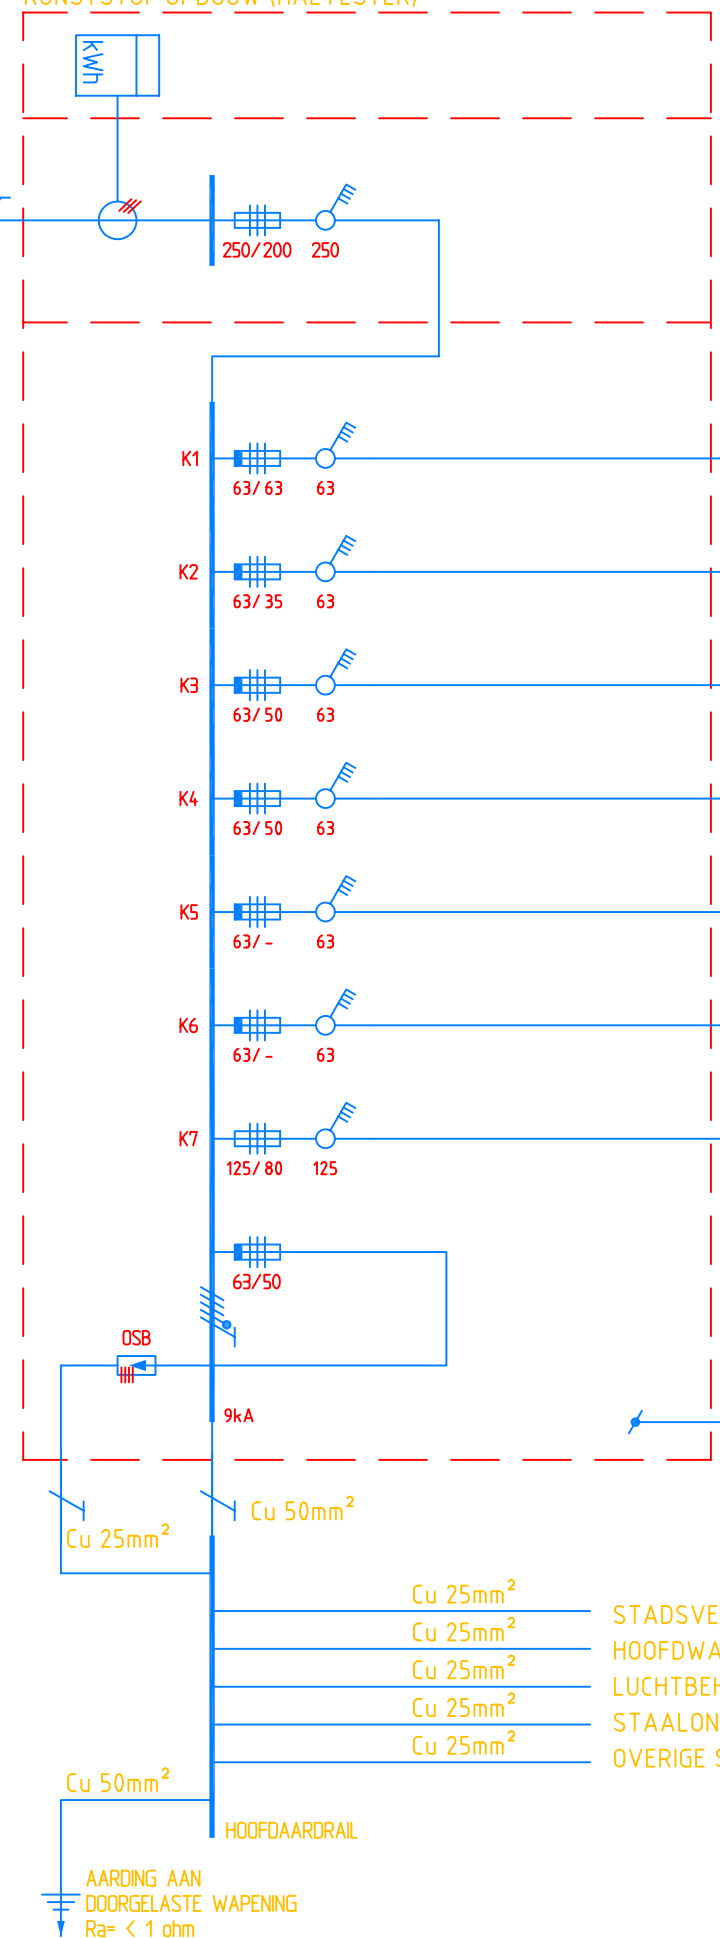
kWh

250/200 250

K1 63/63 63

K2 63/35 63

K3 63/50 63

K4 63/50 63

K5 63/- 63

K6 63/- 63

K7 125/80 125

63/50

OSB

9kA

Cu 25mm$^2$

Cu 50mm$^2$

Cu 25mm$^2$ STADSVE

Cu 25mm$^2$ HOOFDWA

Cu 25mm$^2$ LUCHTBEH

Cu 25mm$^2$ STAALON

Cu 25mm$^2$ OVERIGE S

Cu 50mm$^2$

HOOFDAARDRAIL

AARDING AAN DOORGELASTE WAPENING Ra= < 1 ohm